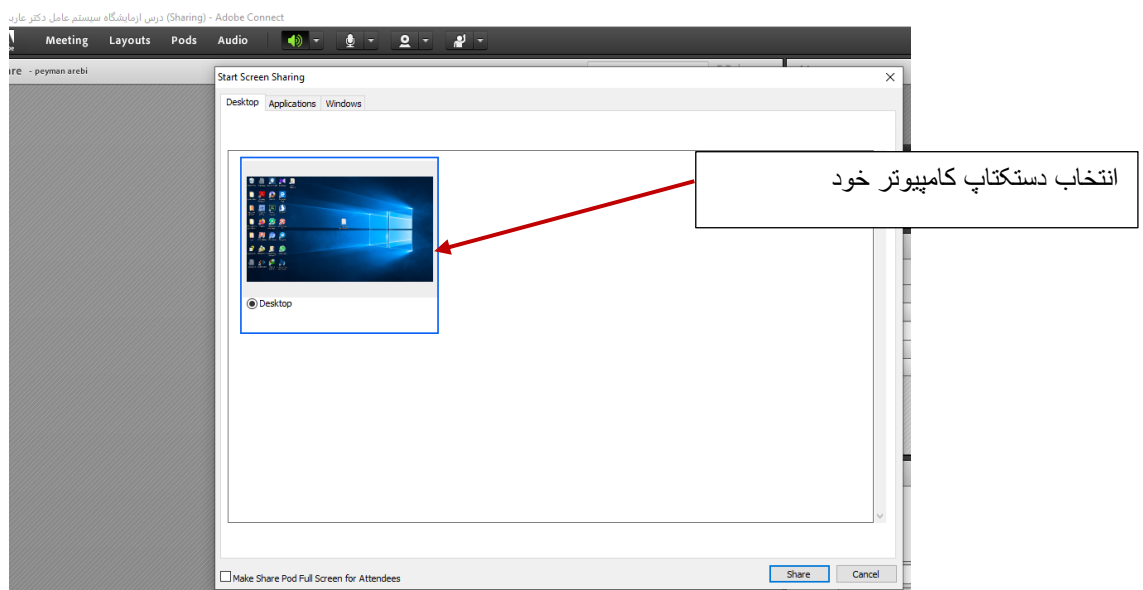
درس ازمایشگاه سیستم عامل دکتر عاربی (Sharing) - Adobe Connect

Meeting Layouts Pods Audio

are - peyman arebi

Start Screen Sharing

Desktop Applications Windows

Desktop

انتخاب دستکتاپ کامپیوتر خود

Make Share Pod Full Screen for Attendees

Share Cancel